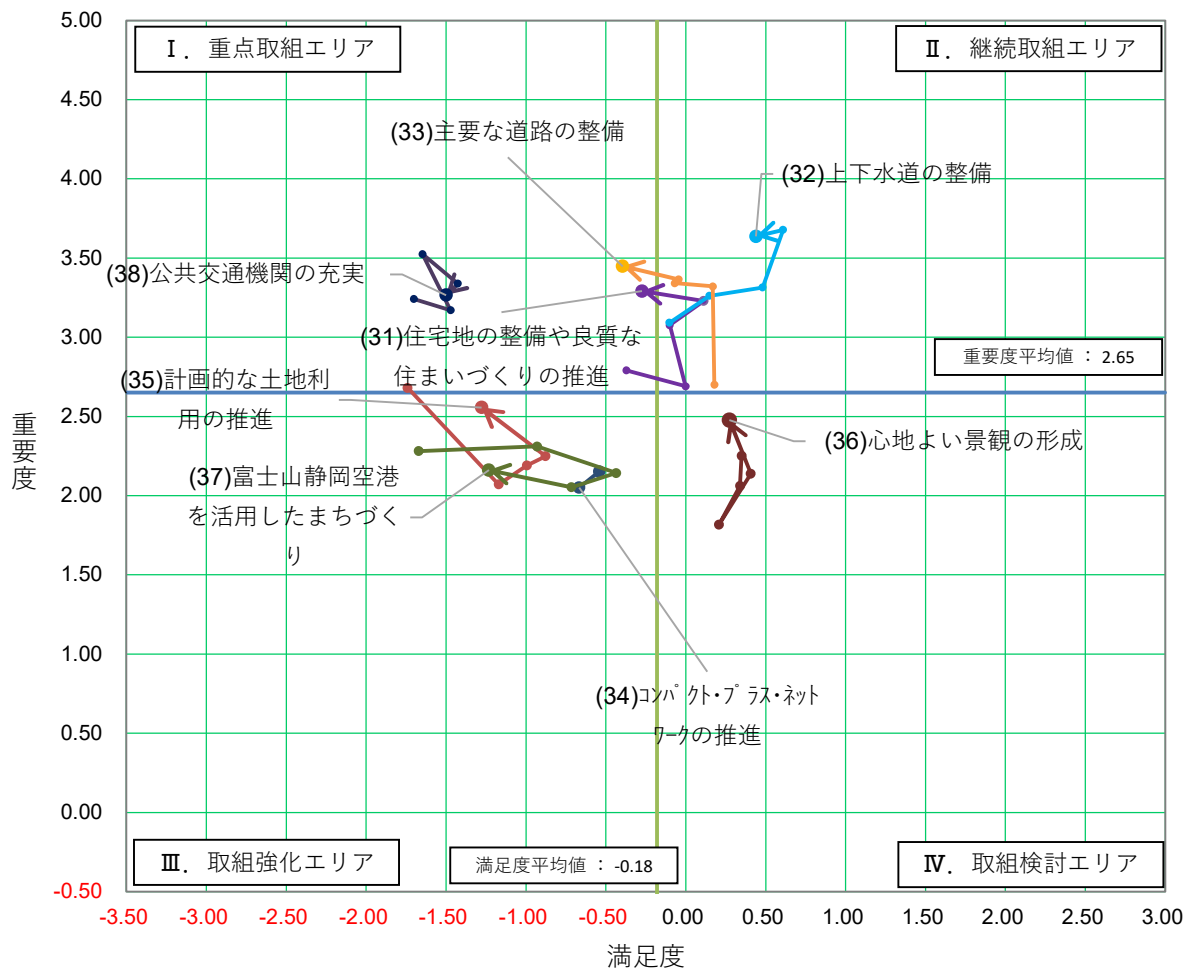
5.00
4.50
4.00
3.50
3.00
2.50
2.00
1.50
1.00
0.50
0.00
-0.50

Ⅰ．重点取組エリア

Ⅱ．継続取組エリア

(33)主要な道路の整備

(32)上下水道の整備

(38)公共交通機関の充実

(31)住宅地の整備や良質な住まいづくりの推進

重要度平均値 ： 2.65

(35)計画的な土地利用の推進

(36)心地よい景観の形成

(37)富士山静岡空港を活用したまちづくり

(34)ｺﾝﾊﾟｸﾄ・ﾌﾟﾗｽ・ﾈｯﾄﾜｰｸの推進

重要度

Ⅲ．取組強化エリア

満足度平均値 ： -0.18

Ⅳ．取組検討エリア

-3.50 -3.00 -2.50 -2.00 -1.50 -1.00 -0.50 0.00 0.50 1.00 1.50 2.00 2.50 3.00

満足度